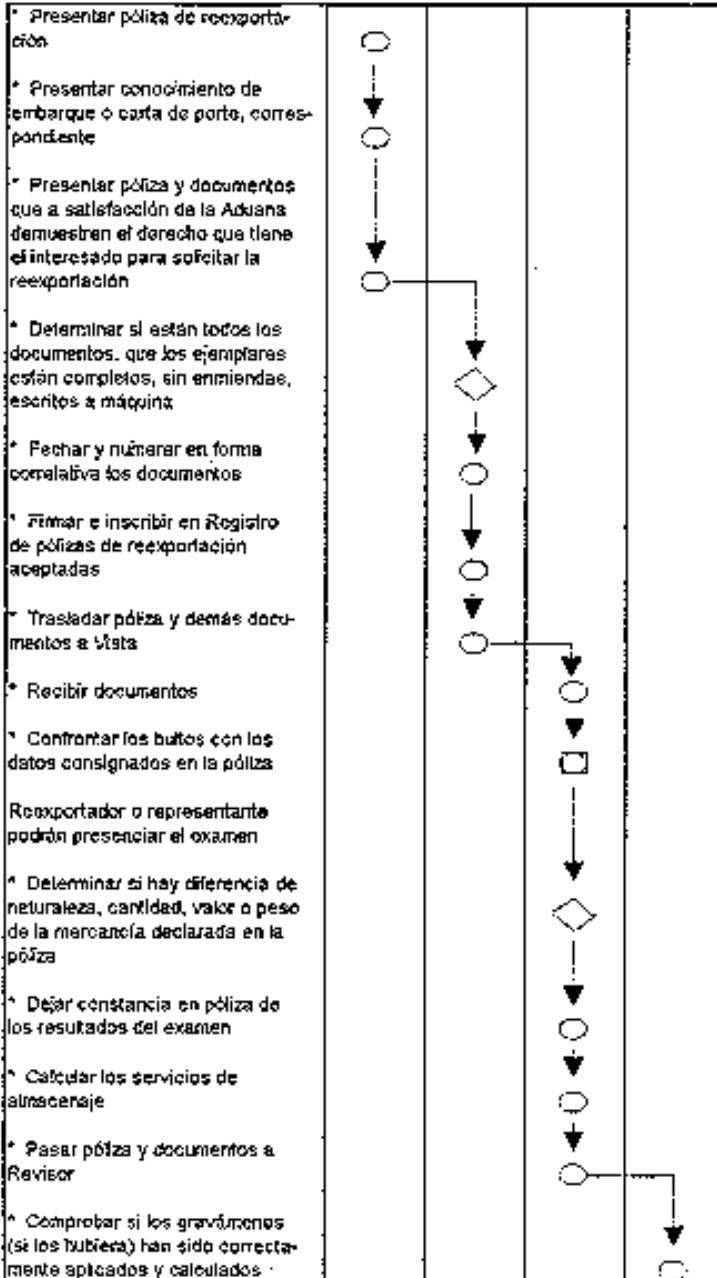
* Presentar póliza de reexportación

* Presentar conocimiento de embarque o carta de porte, correspondiente

* Presentar póliza y documentos que a satisfacción de la Aduana demuestren el derecho que tiene el interesado para solicitar la reexportación

* Determinar si están todos los documentos, que los ejemplares están completos, sin enmiendas, escritos a máquina

* Fechar y numerar en forma correlativa los documentos

* Firmar e inscribir en Registro de pólizas de reexportación aceptadas

* Trasladar póliza y demás documentos a Vista

* Recibir documentos

* Confrontar los bultos con los datos consignados en la póliza

Reexportador o representante podrán presenciar el examen

* Determinar si hay diferencia de naturaleza, cantidad, valor o peso de la mercancía declarada en la póliza

* Dejar constancia en póliza de los resultados del examen

* Calcular los servicios de almacenaje

* Pasar póliza y documentos a Revisor

* Comprobar si los gravámenes (si los hubiera) han sido correctamente aplicados y calculados